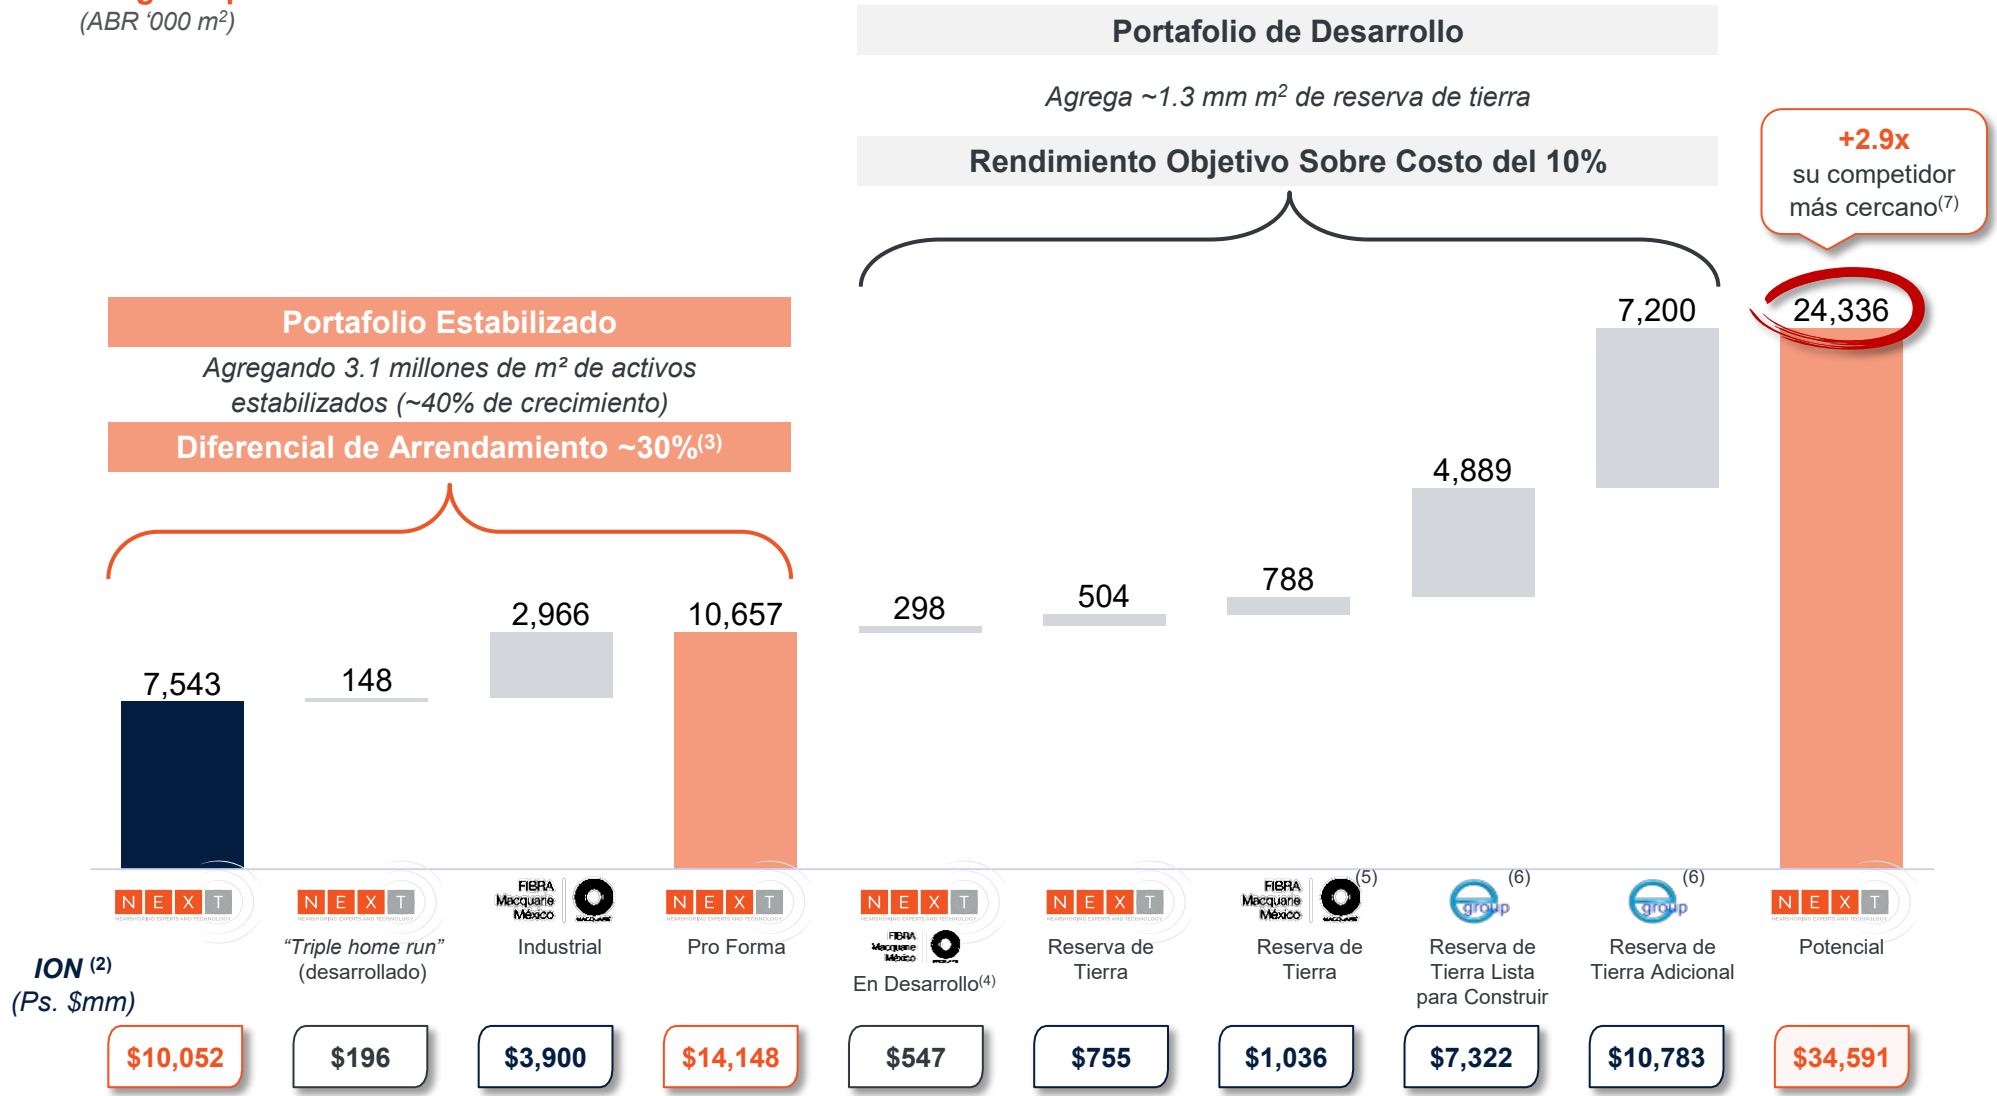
(ABR '000 m²)

Portafolio de Desarrollo

Agrega ~1.3 mm m² de reserva de tierra

Rendimiento Objetivo Sobre Costo del 10%

+2.9x
su competidor más cercano$^{(7)}$

Portafolio Estabilizado

Agregando 3.1 millones de m² de activos estabilizados (~40% de crecimiento)

Diferencial de Arrendamiento ~30%$^{(3)}$

7,543
148
2,966
10,657
298
504
788
4,889
7,200
24,336

NEXT
NEXT
"Triple home run" (desarrollado)
FIBRA Macquarie México
Industrial
NEXT
Pro Forma
NEXT
FIBRA Macquarie México
En Desarrollo$^{(4)}$
NEXT
Reserva de Tierra
FIBRA Macquarie México $^{(5)}$
Reserva de Tierra
group $^{(6)}$
Reserva de Tierra Lista para Construir
group $^{(6)}$
Reserva de Tierra Adicional
NEXT
Potencial

ION $^{(2)}$
(Ps. $mm)

| $10,052 | $196 | $3,900 | $14,148 | $547 | $755 | $1,036 | $7,322 | $10,783 | $34,591 |
|---|---|---|---|---|---|---|---|---|---|